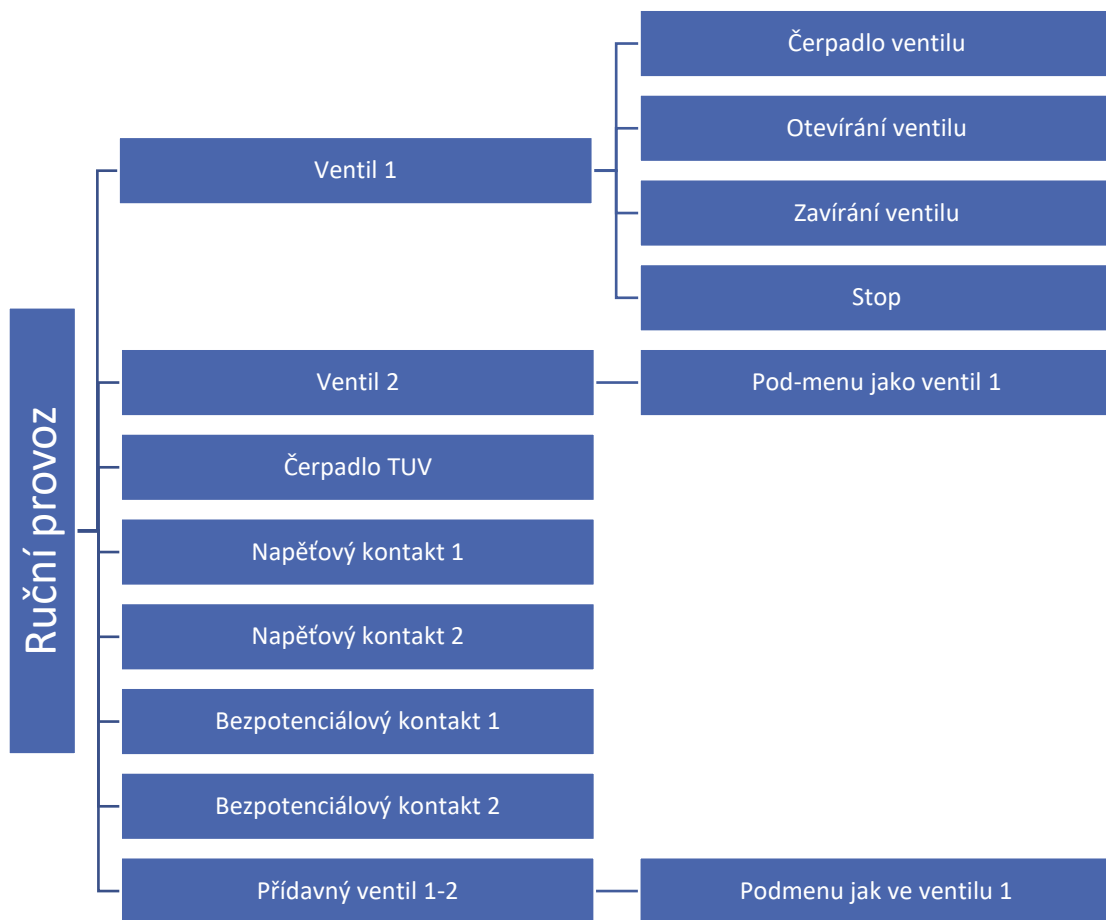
Ruční provoz

Ventil 1

Čerpadlo ventilu

Otevírání ventilu

Zavírání ventilu

Stop

Ventil 2

Pod-menu jako ventil 1

Čerpadlo TUV

Napěťový kontakt 1

Napěťový kontakt 2

Bezpotenciálový kontakt 1

Bezpotenciálový kontakt 2

Přídavný ventil 1-2

Podmenu jak ve ventilu 1